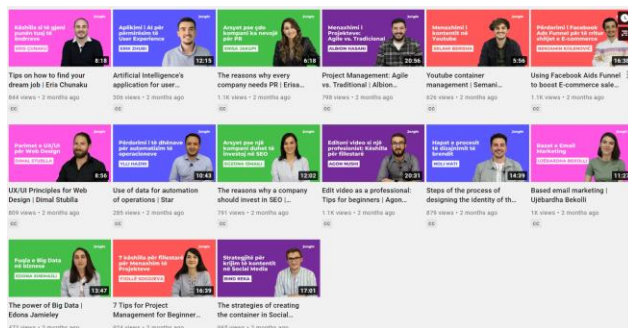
Këshilla si të gjeni punën tuaj të ëndrrave
ERIS CHUNAKU
6:18
Tips on how to find your dream job | Eris Chunaku
844 views • 2 months ago
CC

Aplikimi i AI për përmirësim të User Experience
ERIK ZHUBI
12:15
Artificial Intelligence's application for user...
309 views • 2 months ago
CC

Arsyet pse çdo kompani ka nevojë për PR
ERISA JAKUPI
6:38
The reasons why every company needs PR | Erisa...
1.1K views • 2 months ago
CC

Menaxhimi i Projekteve: Agile vs. Tradicional
ALBION HASANI
20:56
Project Management: Agile vs. Traditional | Albion...
768 views • 2 months ago
CC

Krijimi i përmbajtjes në Youtube
DELAN BERISHA
5:56
Youtube container management | Semani...
626 views • 2 months ago
CC

Përdorimi i Facebook Ads Funnel për të rritur shitjet e E-commerce
16:38
Using Facebook Aids Funnel to boost E-commerce sale...
1.1K views • 2 months ago
CC

Parimet e UX/UI për Web Design
DIMAL STUBLLA
8:56
UX/UI Principles for Web Design | Dimal Stublla
809 views • 2 months ago
CC

Përdorimi i të dhënave për automatizim të operacioneve
YLLI HAZIRI
10:43
Use of data for automation of operations | Star
285 views • 2 months ago
CC

Arsyet pse një kompani duhet të investojë në SEO
12:02
The reasons why a company should invest in SEO |...
791 views • 2 months ago
CC

Editimi video si një profesionist: Këshilla për fillestarë
AGON MUSHI
20:31
Edit video as a professional: Tips for beginners | Agon...
1.1K views • 2 months ago
CC

Hapat e procesit të dizajnimit të brendit
MOLI HAITI
14:39
Steps of the process of designing the identity of th...
879 views • 2 months ago
CC

Bazat e Email Marketing
UJËBARDHA BEKOLLI
11:27
Based email marketing | Ujëbardha Bekolli
1K views • 2 months ago
CC

Fuqia e Big Data në biznese
EDONA JAMIELEY
13:47
The power of Big Data | Edona Jamieley
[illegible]

7 këshilla për fillestarët për Menaxhim të Projekteve
16:39
7 Tips for Project Management for Beginner...
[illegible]

Strategjitë për krijim të kontentit në Social Media
17:01
The strategies of creating the container in Social...
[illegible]